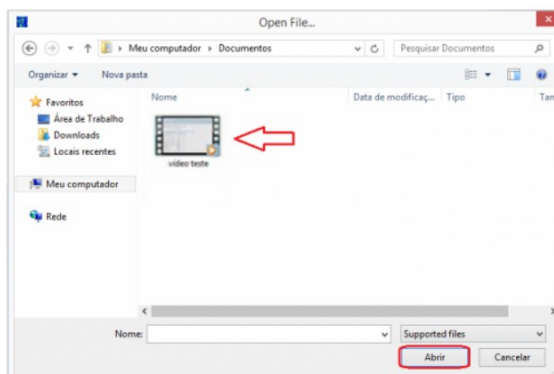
Open File...

Meu computador ▸ Documentos

Pesquisar Documentos

Organizar ▾

Nova pasta

Nome

Data de modificaç...

Tipo

Tan

Favoritos

Área de Trabalho

Downloads

Locais recentes

Meu computador

Rede

video teste

Nome:

Supported files

Abrir

Cancelar